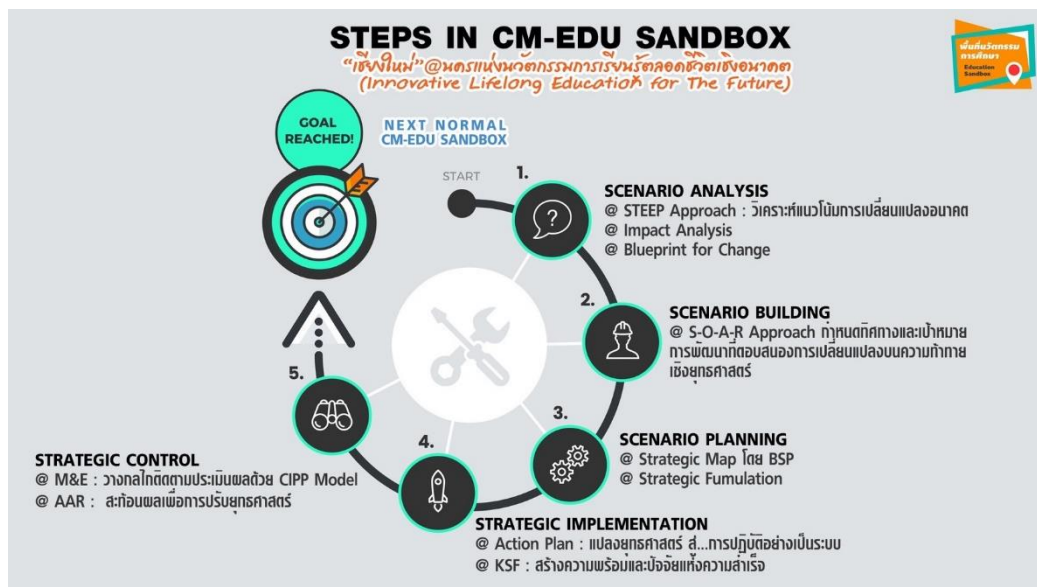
STEPS IN CM-EDU SANDBOX

"เชียงใหม่"@นครแห่งนวัตกรรมการเรียนรู้ตลอดชีวิตเชิงอนาคต
(Innovative Lifelong Education for The Future)

พื้นที่นวัตกรรมการศึกษา
Education Sandbox

GOAL REACHED!

NEXT NORMAL
CM-EDU SANDBOX

START

1.
SCENARIO ANALYSIS
@ STEEP Approach : วิเคราะห์แนวโน้มการเปลี่ยนแปลงอนาคต
@ Impact Analysis
@ Blueprint for Change

2.
SCENARIO BUILDING
@ S-O-A-R Approach กำหนดทิศทางและเป้าหมายการพัฒนาที่ตอบสนองการเปลี่ยนแปลงบนความท้าทายเชิงยุทธศาสตร์

3.
SCENARIO PLANNING
@ Strategic Map โดย BSP
@ Strategic Fumulation

4.
STRATEGIC IMPLEMENTATION
@ Action Plan : แปลงยุทธศาสตร์ สู่...การปฏิบัติอย่างเป็นระบบ
@ KSF : สร้างความพร้อมและปัจจัยแห่งความสำเร็จ

5.
STRATEGIC CONTROL
@ M&E : วางกลไกติดตามประเมินผลด้วย CIPP Model
@ AAR : สะท้อนผลเพื่อการปรับยุทธศาสตร์